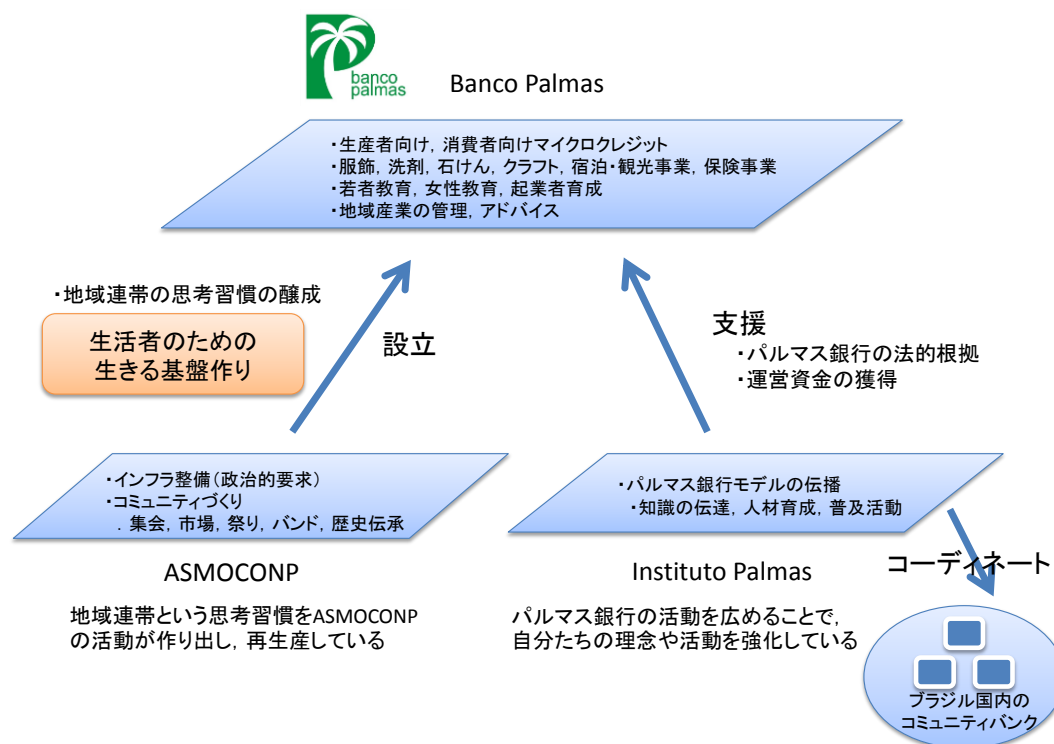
banco palmas

Banco Palmas

・生産者向け，消費者向けマイクロクレジット
・服飾，洗剤，石けん，クラフト，宿泊・観光事業，保険事業
・若者教育，女性教育，起業者育成
・地域産業の管理，アドバイス

・地域連帯の思考習慣の醸成

生活者のための
生きる基盤作り

設立

支援
・パルマス銀行の法的根拠
・運営資金の獲得

・インフラ整備（政治的要求）
・コミュニティづくり
．集会，市場，祭り，バンド，歴史伝承

・パルマス銀行モデルの伝播
・知識の伝達，人材育成，普及活動

コーディネート

ASMOCONP

Instituto Palmas

地域連帯という思考習慣をASMOCONPの活動が作り出し，再生産している

パルマス銀行の活動を広めることで，自分たちの理念や活動を強化している

ブラジル国内のコミュニティバンク